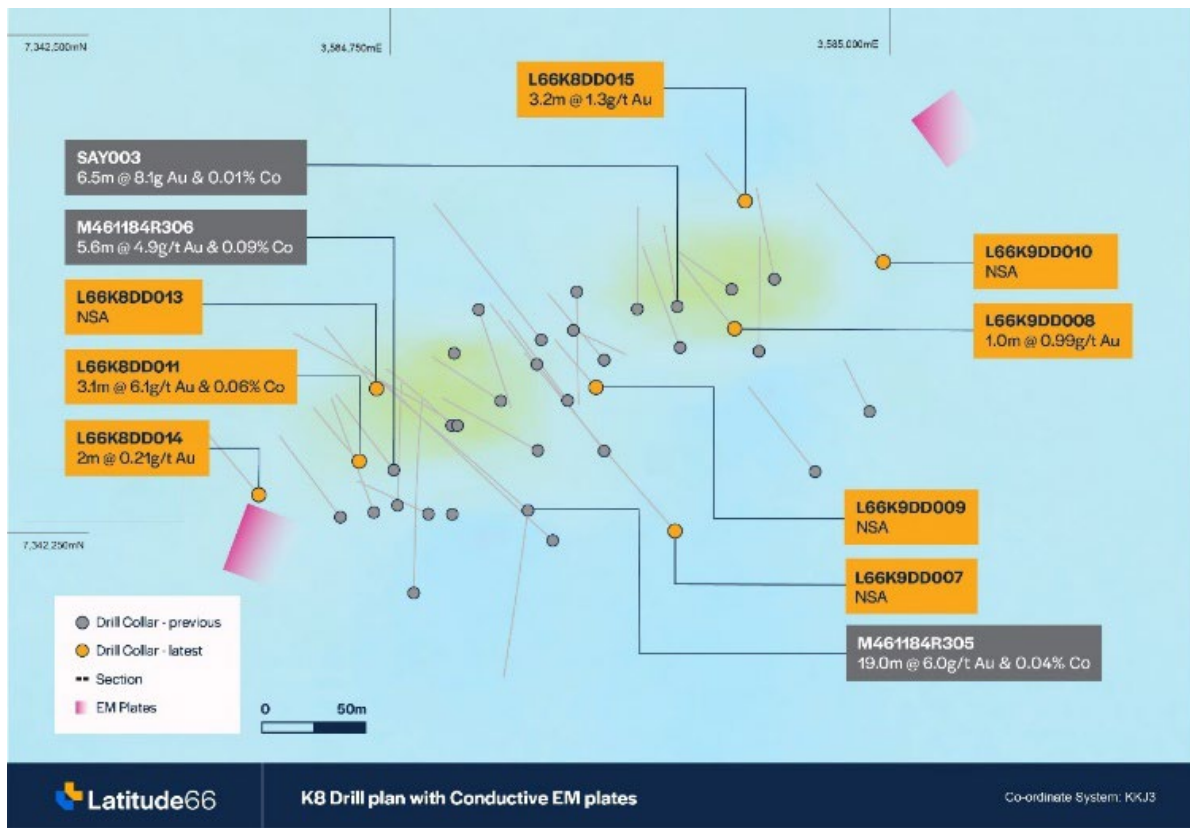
7,342,500mN

3,584,750mE

3,585,000mE

L66K8DD015
3.2m @ 1.3g/t Au

SAY003
6.5m @ 8.1g Au & 0.01% Co

M461184R306
5.6m @ 4.9g/t Au & 0.09% Co

L66K9DD010
NSA

L66K8DD013
NSA

L66K9DD008
1.0m @ 0.99g/t Au

L66K8DD011
3.1m @ 6.1g/t Au & 0.06% Co

L66K8DD014
2m @ 0.21g/t Au

L66K9DD009
NSA

7,342,250mN

L66K9DD007
NSA

Drill Collar - previous
Drill Collar - latest
Section
EM Plates

0 50m

M461184R305
19.0m @ 6.0g/t Au & 0.04% Co

Latitude66

K8 Drill plan with Conductive EM plates

Co-ordinate System: KKJ3